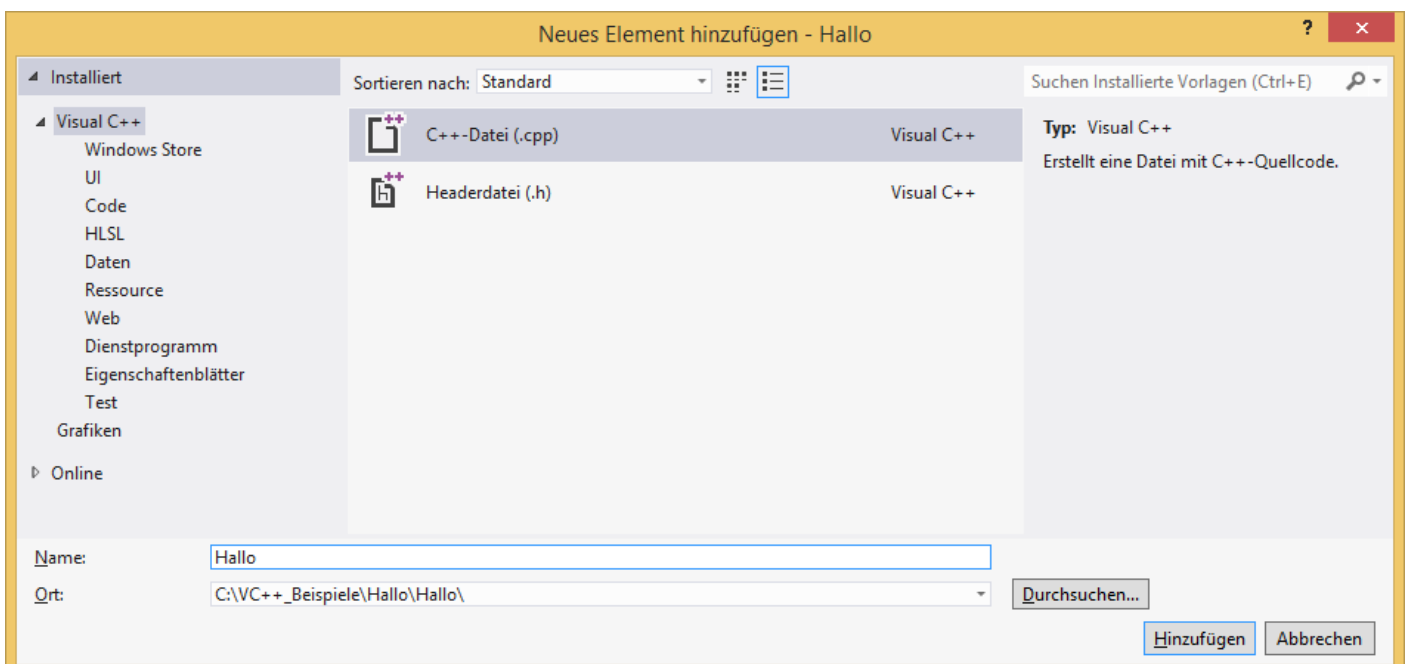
Neues Element hinzufügen - Hallo

?
×

Installiert

Visual C++
Windows Store
UI
Code
HLSL
Daten
Ressource
Web
Dienstprogramm
Eigenschaftenblätter
Test
Grafiken

Online

Sortieren nach: Standard

C++-Datei (.cpp) Visual C++

Headerdatei (.h) Visual C++

Suchen Installierte Vorlagen (Ctrl+E)

Typ: Visual C++

Erstellt eine Datei mit C++-Quellcode.

Name: Hallo

Ort: C:\VC++_Beispiele\Hallo\Hallo\

Durchsuchen...

Hinzufügen Abbrechen